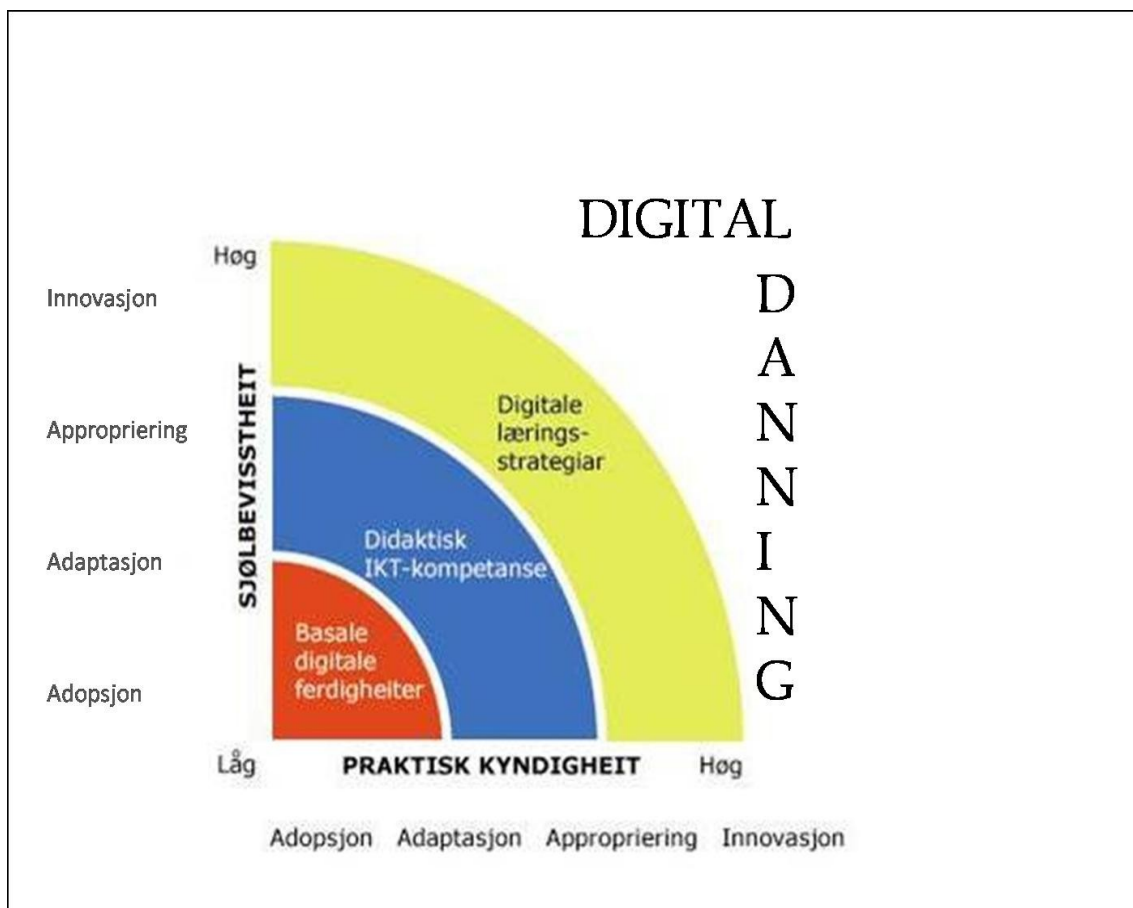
DIGITAL

D
A
N
N
I
N
G

Høg

Innovasjon

Appropriering

Adaptasjon

Adopsjon

SJØLBEVISSTHEIT

Digitale lærings-strategiar

Didaktisk IKT-kompetanse

Basale digitale ferdigheiter

Låg

PRAKTISK KYNDIGHEIT

Høg

Adopsjon Adaptasjon Appropriering Innovasjon